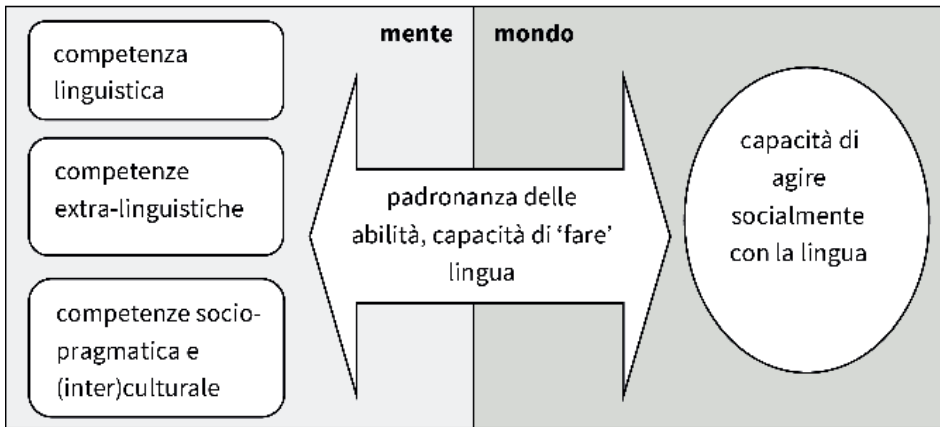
competenza linguistica

competenze extra-linguistiche

competenze socio-pragmatica e (inter)culturale

mente

mondo

padronanza delle abilità, capacità di 'fare' lingua

capacità di agire socialmente con la lingua